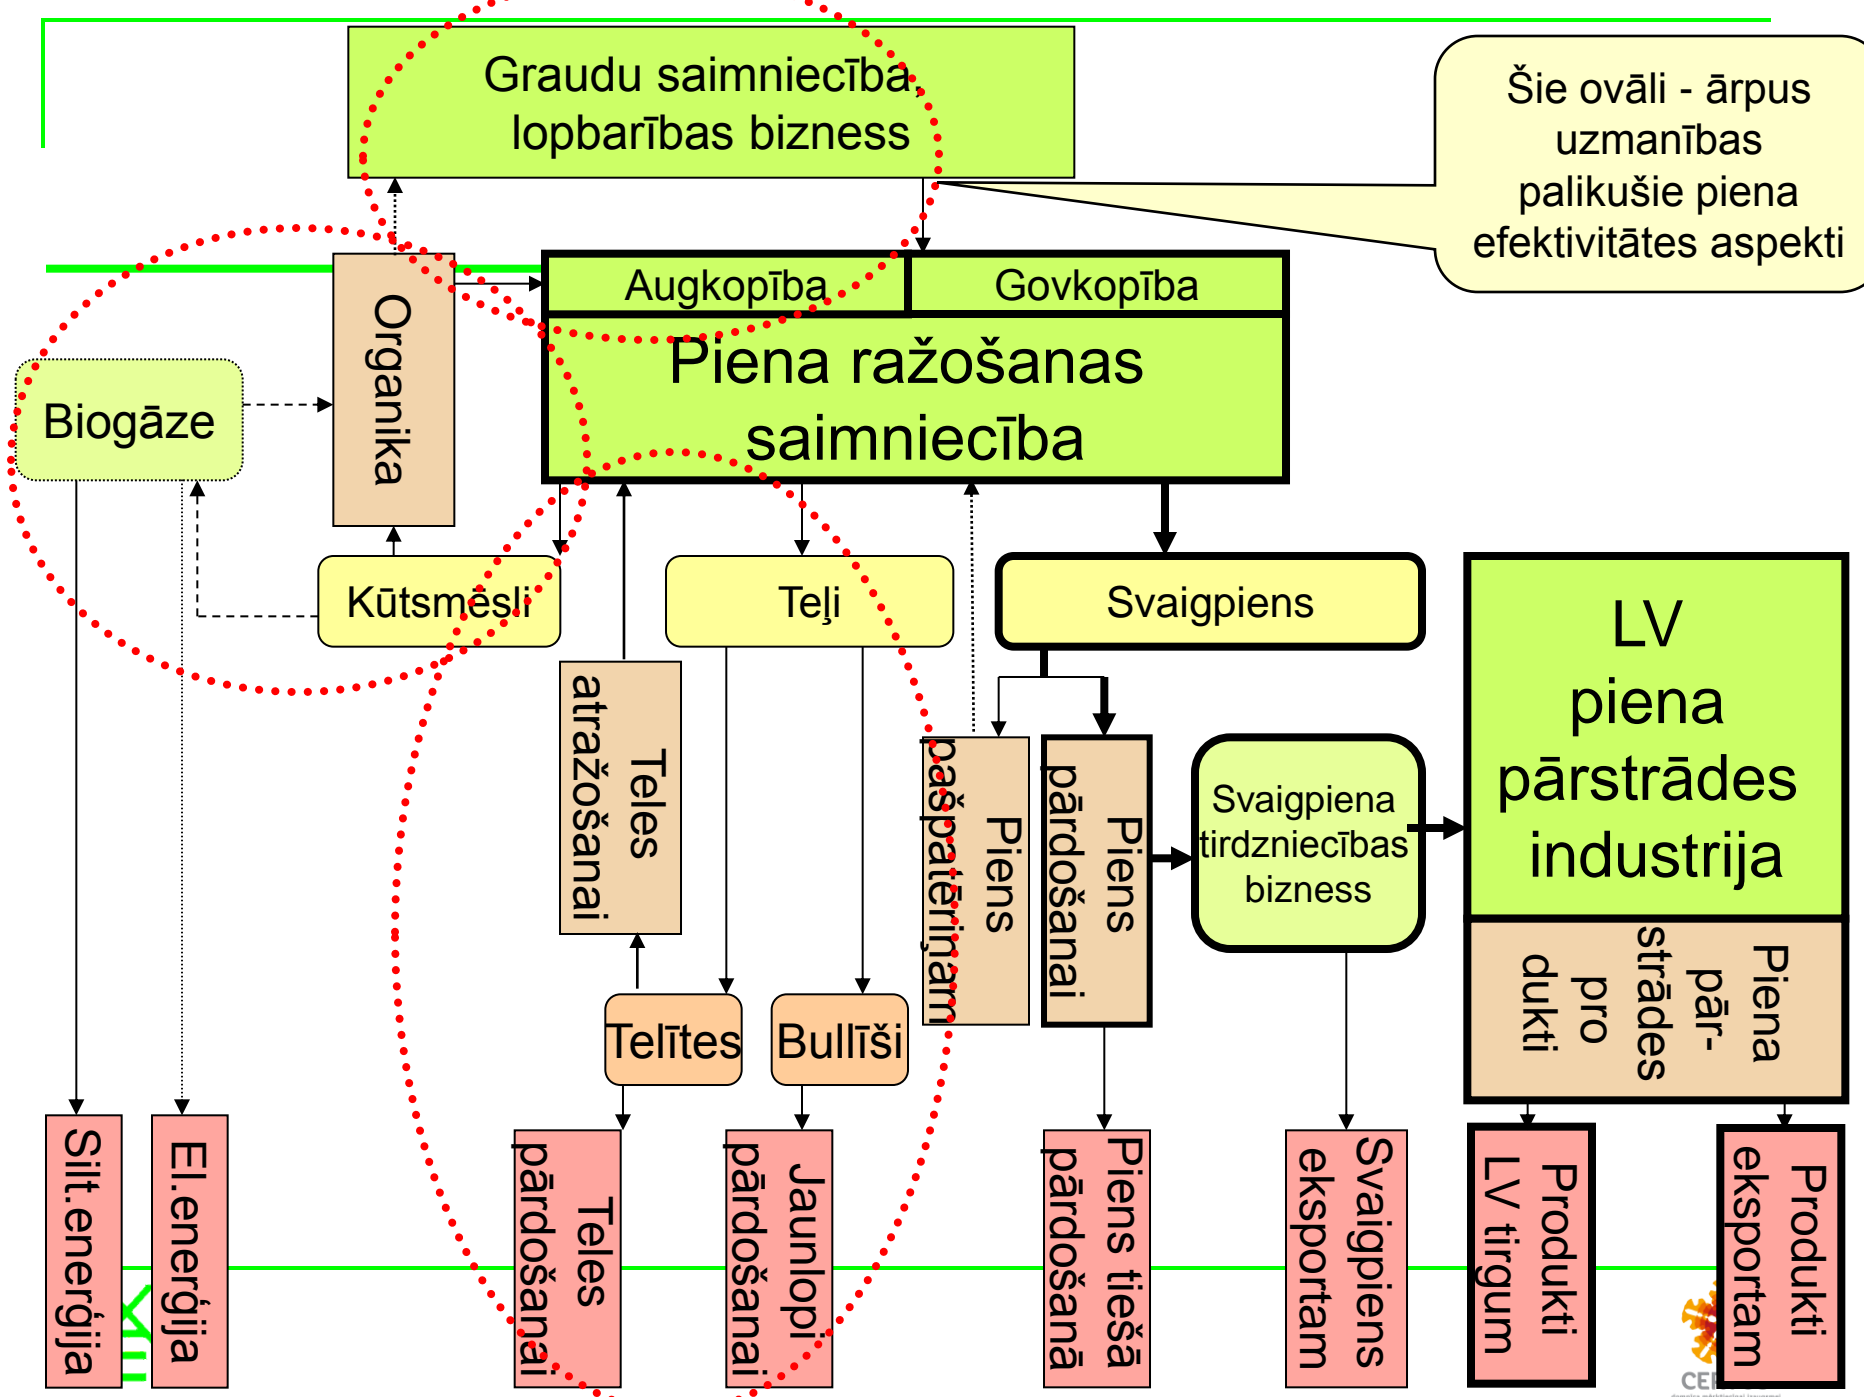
Graudu saimniecība, lopbarības bizness

Šie ovāli - ārpus uzmanības palikušie piena efektivitātes aspekti

Augkopība

Govkopība

Piena ražošanas saimniecība

Biogāze

Organika

Kūtsmēsli

Teļi

Svaigpiens

LV piena pārstrādes industrija

Teles atražošanai

Piens pašpatēriņam

Piens pārdošanai

Svaigpiena tirdzniecības bizness

Piena pār-strādes pro dukti

Telītes

Bullīši

Silt.enerģija

El.enerģija

Teles pārdošanai

Jaunlopi pārdošanai

Piens tiešā pārdošanā

Svaigpiens eksportam

Produkti LV tirgum

Produkti eksportam

CE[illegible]